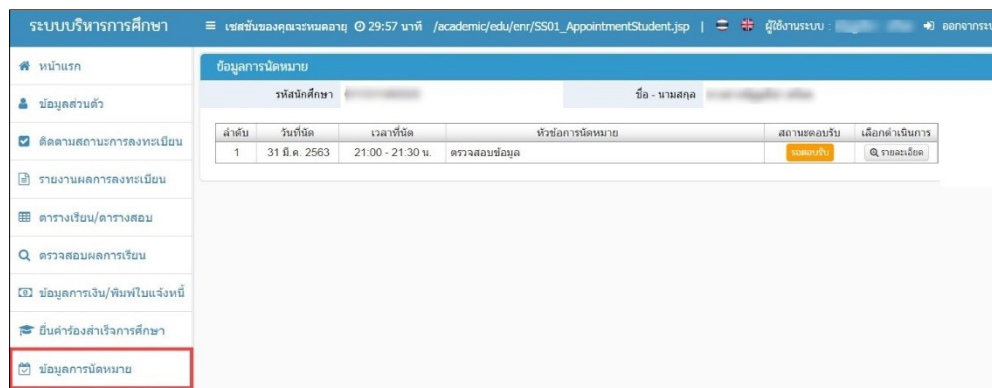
ระบบบริหารการศึกษา ≡ เซสชั่นของคุณจะหมดอายุ 29:57 นาที /academic/edu/enr/SS01_AppointmentStudent.jsp | ผู้ใช้งานระบบ : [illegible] ออกจากระบ

หน้าแรก

ข้อมูลส่วนตัว

ติดตามสถานะการลงทะเบียน

รายงานผลการลงทะเบียน

ตารางเรียน/ตารางสอบ

ตรวจสอบผลการเรียน

ข้อมูลการเงิน/พิมพ์ใบแจ้งหนี้

ยื่นคำร้องสำเร็จการศึกษา

ข้อมูลการนัดหมาย

ข้อมูลการนัดหมาย

รหัสนักศึกษา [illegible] ชื่อ - นามสกุล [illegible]

| ลำดับ | วันที่นัด | เวลาที่นัด | หัวข้อการนัดหมาย | สถานะตอบรับ | เลือกดำเนินการ |
|---|---|---|---|---|---|
| 1 | 31 มี.ค. 2563 | 21:00 - 21:30 น. | ตรวจสอบข้อมูล | รอตอบรับ | รายละเอียด |